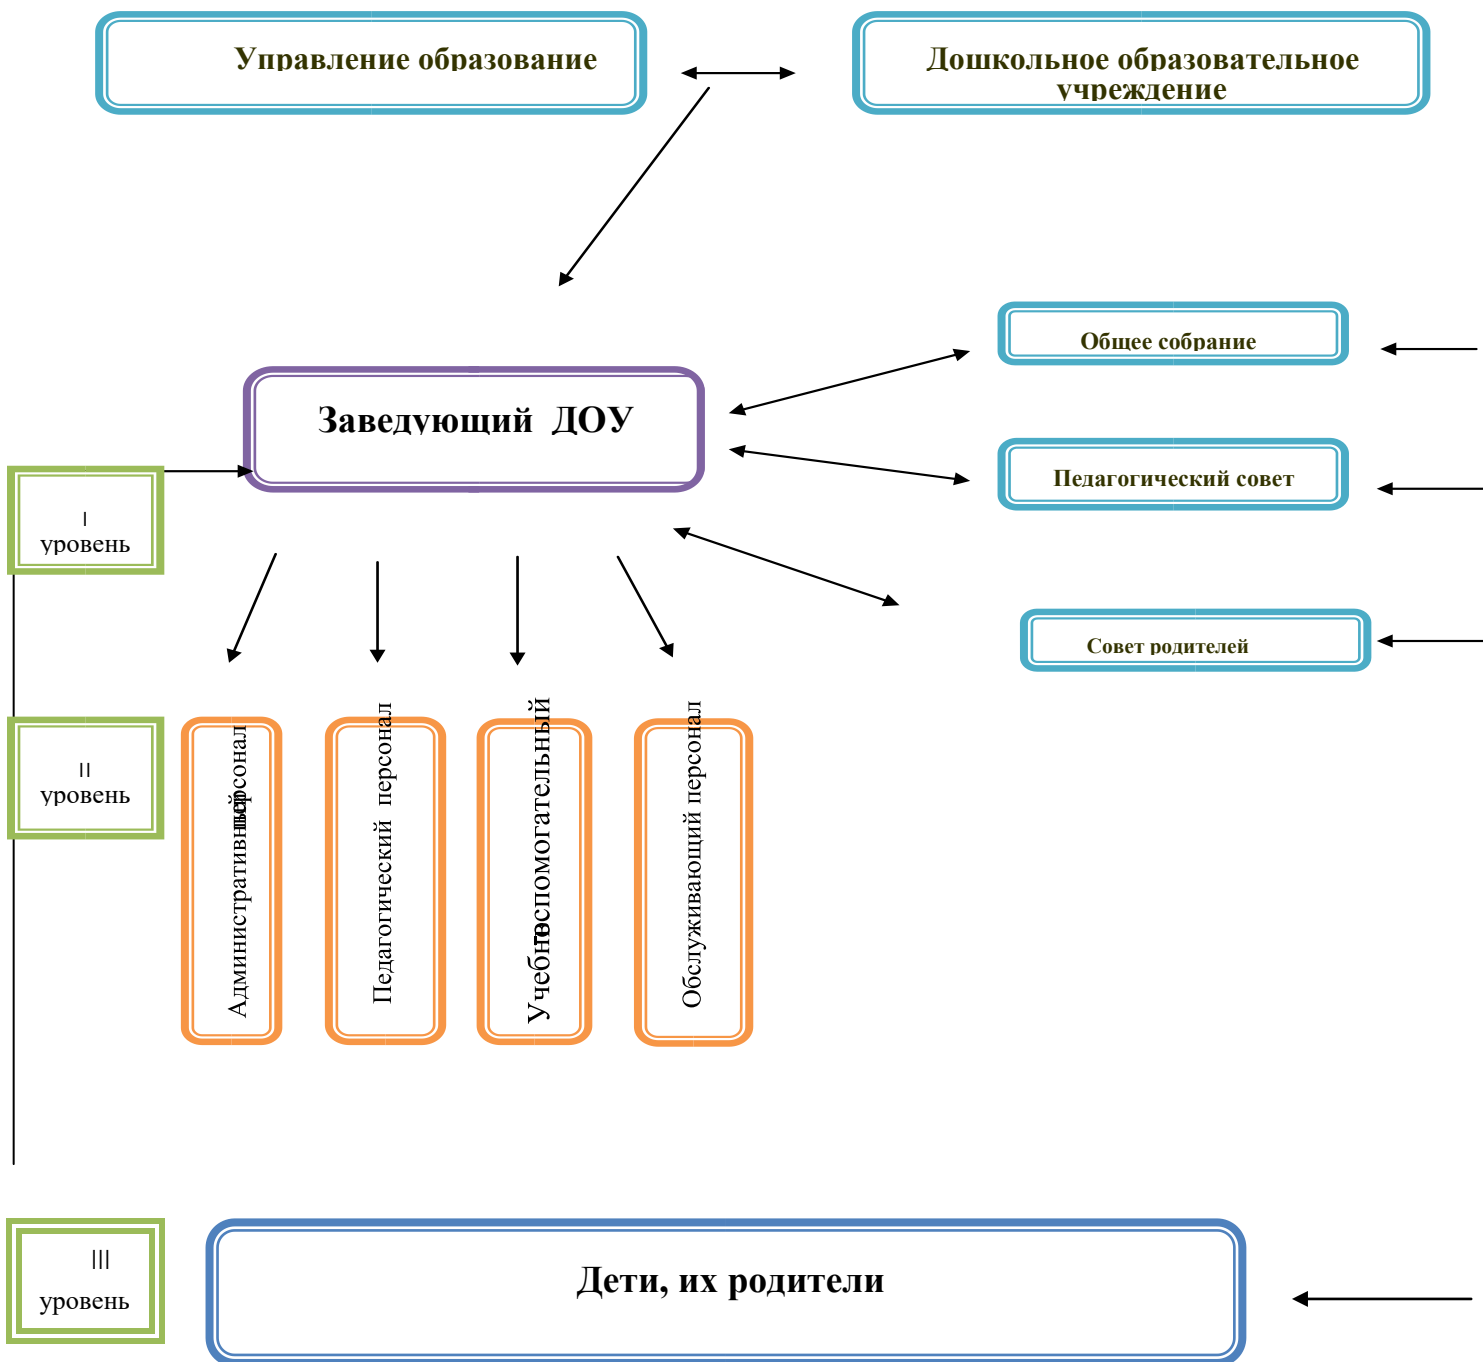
Управление образование

Дошкольное образовательное учреждение

Общее собрание

Заведующий ДОУ

Педагогический совет

I уровень

Совет родителей

II уровень

Административный персонал

Педагогический персонал

Учебновспомогательный

Обслуживающий персонал

III уровень

Дети, их родители